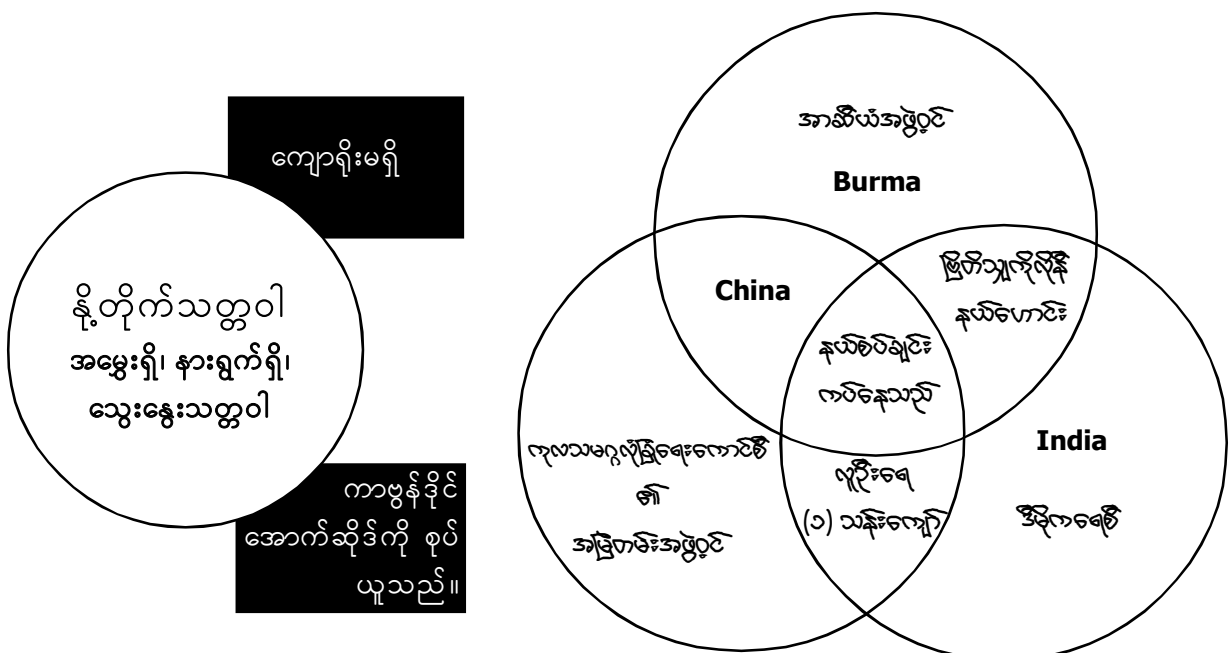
ကျောရိုးမရှိ

နို့တိုက်သတ္တဝါ

အမွေးရှိ၊ နားရွက်ရှိ၊ သွေးနွေးသတ္တဝါ

ကာဗွန်ဒိုင်အောက်ဆိုဒ်ကို စုပ်ယူသည်။

အာဆီယံအဖွဲ့ဝင်

Burma

China

မြို့တော်သျှကိုလိုနီနယ်ချဲ့ဟောင်း

နယ်စပ်ချင်းကပ်နေသည်

ကုလသမဂ္ဂလုံခြုံရေးကောင်စီ၏ အမြဲတမ်းအဖွဲ့ဝင်

လူဦးရေ (၁) သန်းကျော်

India

ဒီမိုကရေစီ